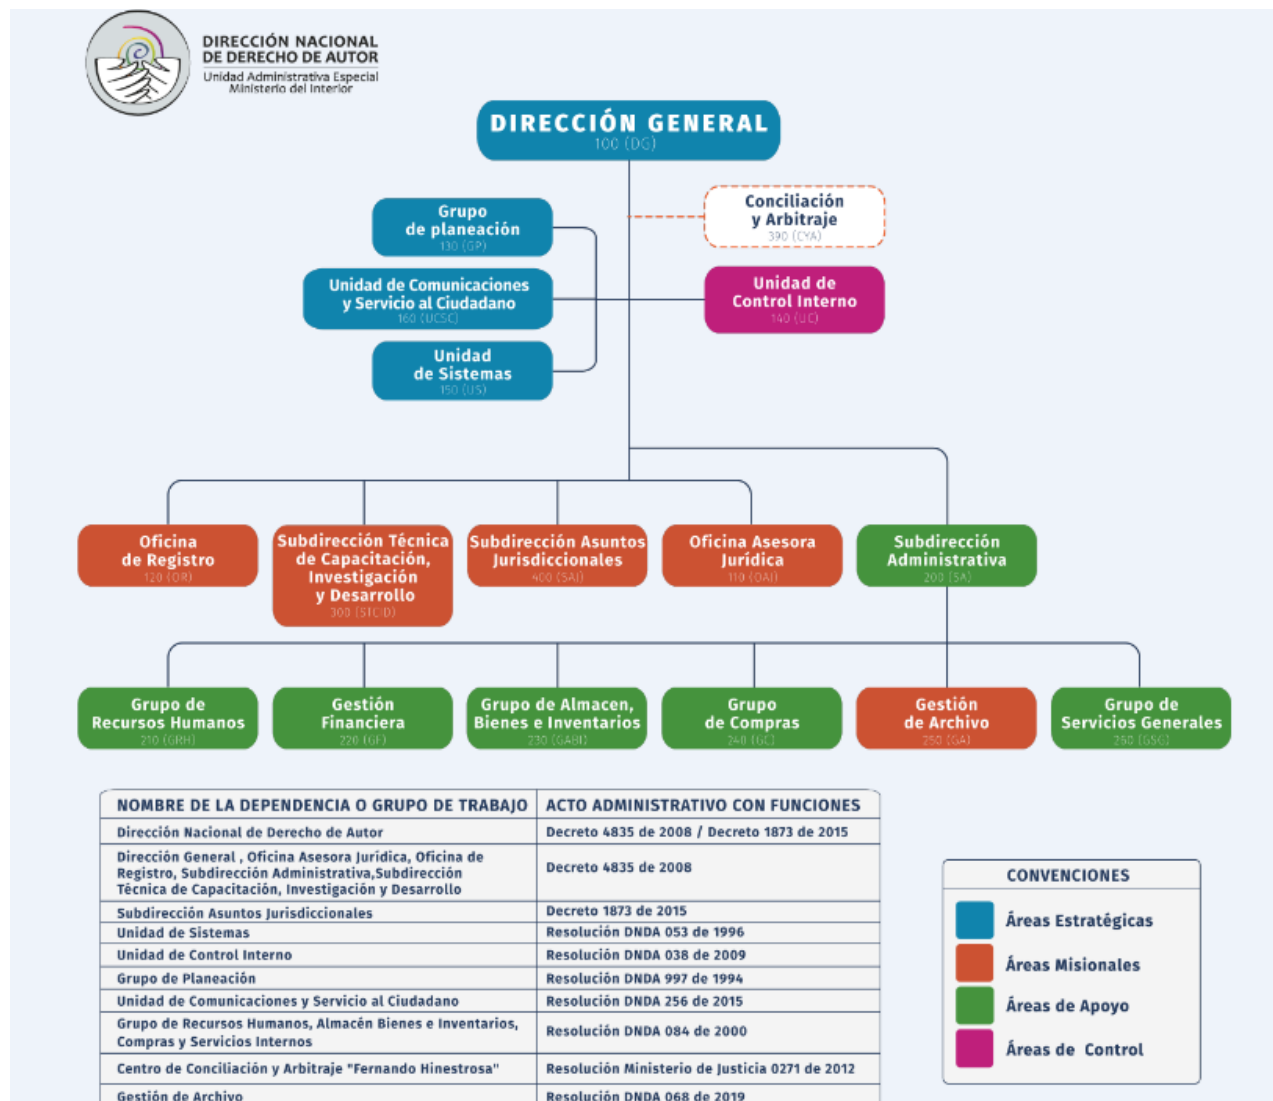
DIRECCIÓN NACIONAL DE DERECHO DE AUTOR
Unidad Administrativa Especial
Ministerio del Interior

DIRECCIÓN GENERAL
100 (DG)

Grupo de planeación
130 (GP)

Conciliación y Arbitraje
390 (CYA)

Unidad de Comunicaciones y Servicio al Ciudadano
160 (UCSC)

Unidad de Control Interno
140 (UC)

Unidad de Sistemas
150 (US)

Oficina de Registro
120 (OR)

Subdirección Técnica de Capacitación, Investigación y Desarrollo
300 (STCID)

Subdirección Asuntos Jurisdiccionales
400 (SAJ)

Oficina Asesora Jurídica
110 (OAJ)

Subdirección Administrativa
200 (SA)

Grupo de Recursos Humanos
210 (GRH)

Gestión Financiera
220 (GF)

Grupo de Almacen, Bienes e Inventarios
230 (GABI)

Grupo de Compras
240 (GC)

Gestión de Archivo
250 (GA)

Grupo de Servicios Generales
250 (GSG)

| NOMBRE DE LA DEPENDENCIA O GRUPO DE TRABAJO | ACTO ADMINISTRATIVO CON FUNCIONES |
|---|---|
| Dirección Nacional de Derecho de Autor | Decreto 4835 de 2008 / Decreto 1873 de 2015 |
| Dirección General , Oficina Asesora Jurídica, Oficina de Registro, Subdirección Administrativa,Subdirección Técnica de Capacitación, Investigación y Desarrollo | Decreto 4835 de 2008 |
| Subdirección Asuntos Jurisdiccionales | Decreto 1873 de 2015 |
| Unidad de Sistemas | Resolución DNDA 053 de 1996 |
| Unidad de Control Interno | Resolución DNDA 038 de 2009 |
| Grupo de Planeación | Resolución DNDA 997 de 1994 |
| Unidad de Comunicaciones y Servicio al Ciudadano | Resolución DNDA 256 de 2015 |
| Grupo de Recursos Humanos, Almacén Bienes e Inventarios, Compras y Servicios Internos | Resolución DNDA 084 de 2000 |
| Centro de Conciliación y Arbitraje "Fernando Hinestrosa" | Resolución Ministerio de Justicia 0271 de 2012 |
| Gestión de Archivo | Resolución DNDA 068 de 2019 |

CONVENCIONES
Áreas Estratégicas
Áreas Misionales
Áreas de Apoyo
Áreas de Control